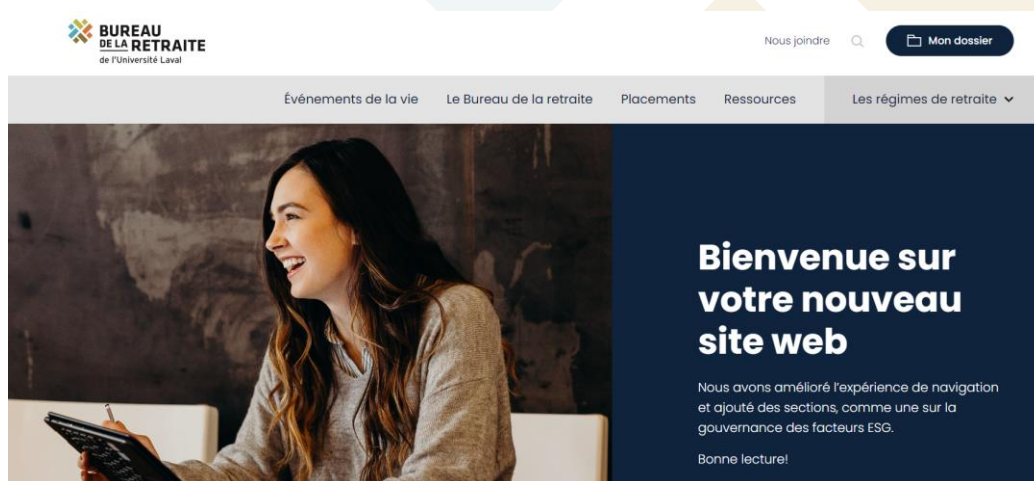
BUREAU DE LA RETRAITE de l'Université Laval

Nous joindre

Mon dossier

Événements de la vie

Le Bureau de la retraite

Placements

Ressources

Les régimes de retraite

Bienvenue sur votre nouveau site web

Nous avons amélioré l'expérience de navigation et ajouté des sections, comme une sur la gouvernance des facteurs ESG.

Bonne lecture!